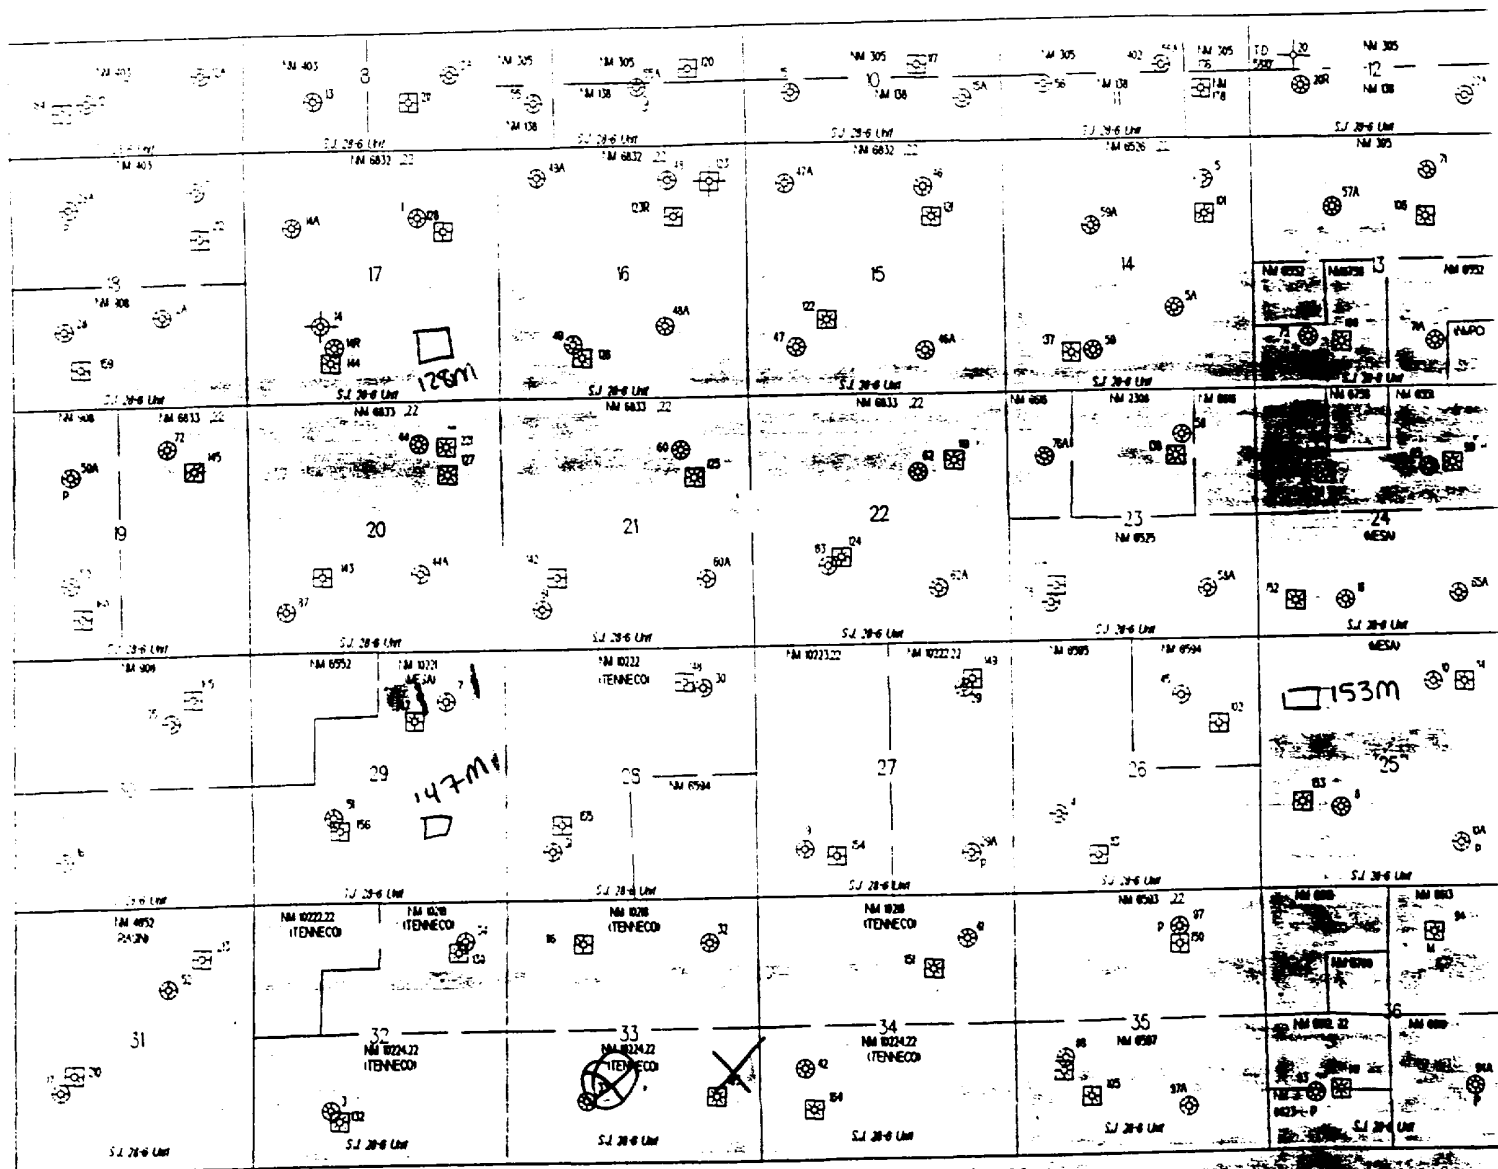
NM 403
NM 403
8
NM 305
NM 305
120
NM 138
NM 138
10
NM 305
NM 138
NM 305
NM 138
11
NM 305
NM 178
12
NM 305
NM 138
SJ 28-6 Unit
SJ 28-6 Unit
SJ 28-6 Unit
SJ 28-6 Unit
SJ 28-6 Unit
NM 403
NM 6832 22
NM 6832 22
NM 6832 22
NM 6526 22
NM 305
17
16
15
14
13
NM 308
128M
SJ 28-6 Unit
SJ 28-6 Unit
SJ 28-6 Unit
SJ 28-6 Unit
SJ 28-6 Unit
SJ 28-6 Unit
NM 908
NM 6833 22
NM 6833 22
NM 6833 22
NM 6833 22
NM 2306
19
20
21
22
23
NM 6525
24
MESA
SJ 28-6 Unit
SJ 28-6 Unit
SJ 28-6 Unit
SJ 28-6 Unit
SJ 28-6 Unit
SJ 28-6 Unit
NM 908
NM 6552
NM 10221
MESA
NM 10222
TENNECO
NM 10223.22
NM 10222.22
NM 6585
NM 6594
MESA
153M
29
147M
28
NM 6594
27
26
25
SJ 28-6 Unit
SJ 28-6 Unit
SJ 28-6 Unit
SJ 28-6 Unit
SJ 28-6 Unit
SJ 28-6 Unit
NM 4852
NM 10222.22
TENNECO
NM 1028
TENNECO
NM 1028
TENNECO
NM 1028
TENNECO
NM 6583 22
31
32
NM 10224.22
TENNECO
33
NM 10224.22
TENNECO
34
NM 10224.22
TENNECO
35
NM 6587
36
SJ 28-6 Unit
SJ 28-6 Unit
SJ 28-6 Unit
SJ 28-6 Unit
SJ 28-6 Unit
SJ 28-6 Unit